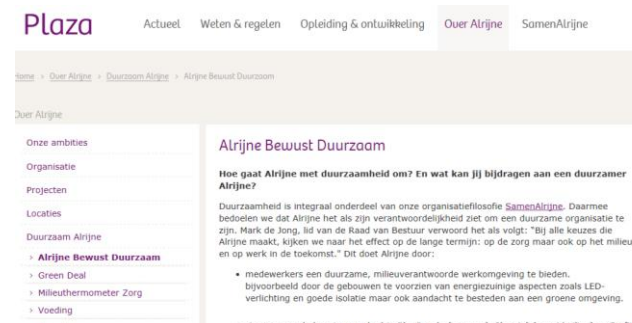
Plaza

Actueel Weten & regelen Opleiding & ontwikkeling Over Alrijne SamenAlrijne

Home > Over Alrijne > Duurzaam Alrijne > Alrijne Bewust Duurzaam

Over Alrijne

Onze ambities
Organisatie
Projecten
Locaties
Duurzaam Alrijne
› Alrijne Bewust Duurzaam
› Green Deal
› Milieuthermometer Zorg
› Voeding

Alrijne Bewust Duurzaam

Hoe gaat Alrijne met duurzaamheid om? En wat kan jij bijdragen aan een duurzamer Alrijne?

Duurzaamheid is integraal onderdeel van onze organisatiefilosofie SamenAlrijne. Daarmee bedoelen we dat Alrijne het als zijn verantwoordelijkheid ziet om een duurzame organisatie te zijn. Mark de Jong, lid van de Raad van Bestuur verwoord het als volgt: "Bij alle keuzes die Alrijne maakt, kijken we naar het effect op de lange termijn: op de zorg maar ook op het milieu en op werk in de toekomst." Dit doet Alrijne door:

• medewerkers een duurzame, milieuverantwoorde werkomgeving te bieden. bijvoorbeeld door de gebouwen te voorzien van energiezuinige aspecten zoals LED-verlichting en goede isolatie maar ook aandacht te besteden aan een groene omgeving.

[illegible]